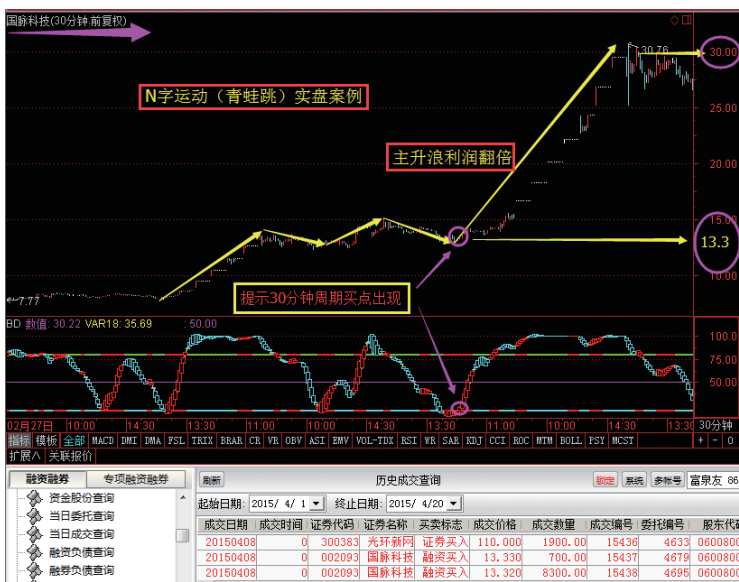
国脉科技(30分钟 前复权)

N字运动（青蛙跳）实盘案例

主升浪利润翻倍

30.76

30.00

25.00

20.00

15.00

13.3

10.00

7.77

提示30分钟周期买点出现

BD 数值: 30.22 VAR18: 35.69 : 50.00

100.00
75.00
50.00
25.00

02月27日 10:00 14:30 13:30 11:00 10:00 14:30 13:30 11:00 10:00 14:30 13:30 30分钟

指标 模板 全部 MACD DMI DMA FSL TRIX BRAR CR VR OBV ASI EMV VOL-TDX RSI WR SAR KDJ CCI ROC MTM BOLL PSY MCST

扩展 关联报价

融资融券 专项融资融券

资金股份查询
当日委托查询
当日成交查询
融资负债查询
融券负债查询

刷新 历史成交查询 锁定 系统 多帐号 富泉友 86

起始日期: 2015/ 4/ 1 终止日期: 2015/ 4/20

| 成交日期 | 成交时间 | 证券代码 | 证券名称 | 买卖标志 | 成交价格 | 成交数量 | 成交编号 | 委托编号 | 股东代码 |
|---|---|---|---|---|---|---|---|---|---|
| 20150408 | 0 | 300383 | 光环新网 | 证券买入 | 110.000 | 1900.00 | 15436 | 4633 | 0600800 |
| 20150408 | 0 | 002093 | 国脉科技 | 融资买入 | 13.330 | 700.00 | 15437 | 4679 | 0600800 |
| 20150408 | 0 | 002093 | 国脉科技 | 融资买入 | 13.320 | 8300.00 | 15438 | 4695 | 0600800 |